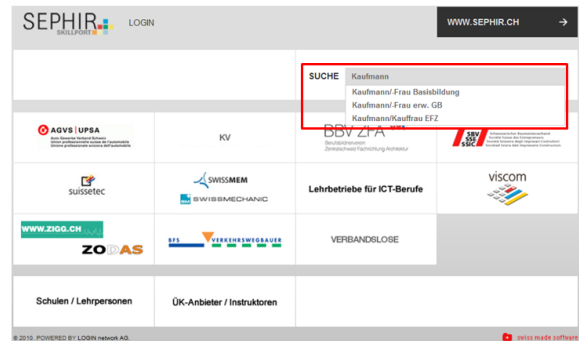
SEPHIR SKILLPORT LOGIN

WWW.SEPHIR.CH →

SUCHE Kaufmann

Kaufmann/-Frau Basisbildung
Kaufmann/-Frau erw. GB
Kaufmann/Kauffrau EFZ

AGVS | UPSA
Auto Gewerbe Verband Schweiz
Union professionnelle suisse de l'automobile
Unione professionale svizzera dell'automobile

KV

BBV ZFA
Berufsbildnerverband Zeichnerschweiz Fachrichtung Architektur

SBV SSE SSIC
Schweizerischer Baumeisterverband
Société Suisse des Entrepreneurs
Società Svizzera degli Impresari-Costruttori

suissetec

SWISSMEM
SWISSMECHANIC

Lehrbetriebe für ICT-Berufe

viscom

WWW.ZIGG.CH
ZODAS

SFS VERKEHRSWEGBAUER

VERBANDSLOSE

Schulen / Lehrpersonen

ÜK-Anbieter / Instruktoren

© 2010 POWERED BY LOGIN network AG

swiss made software